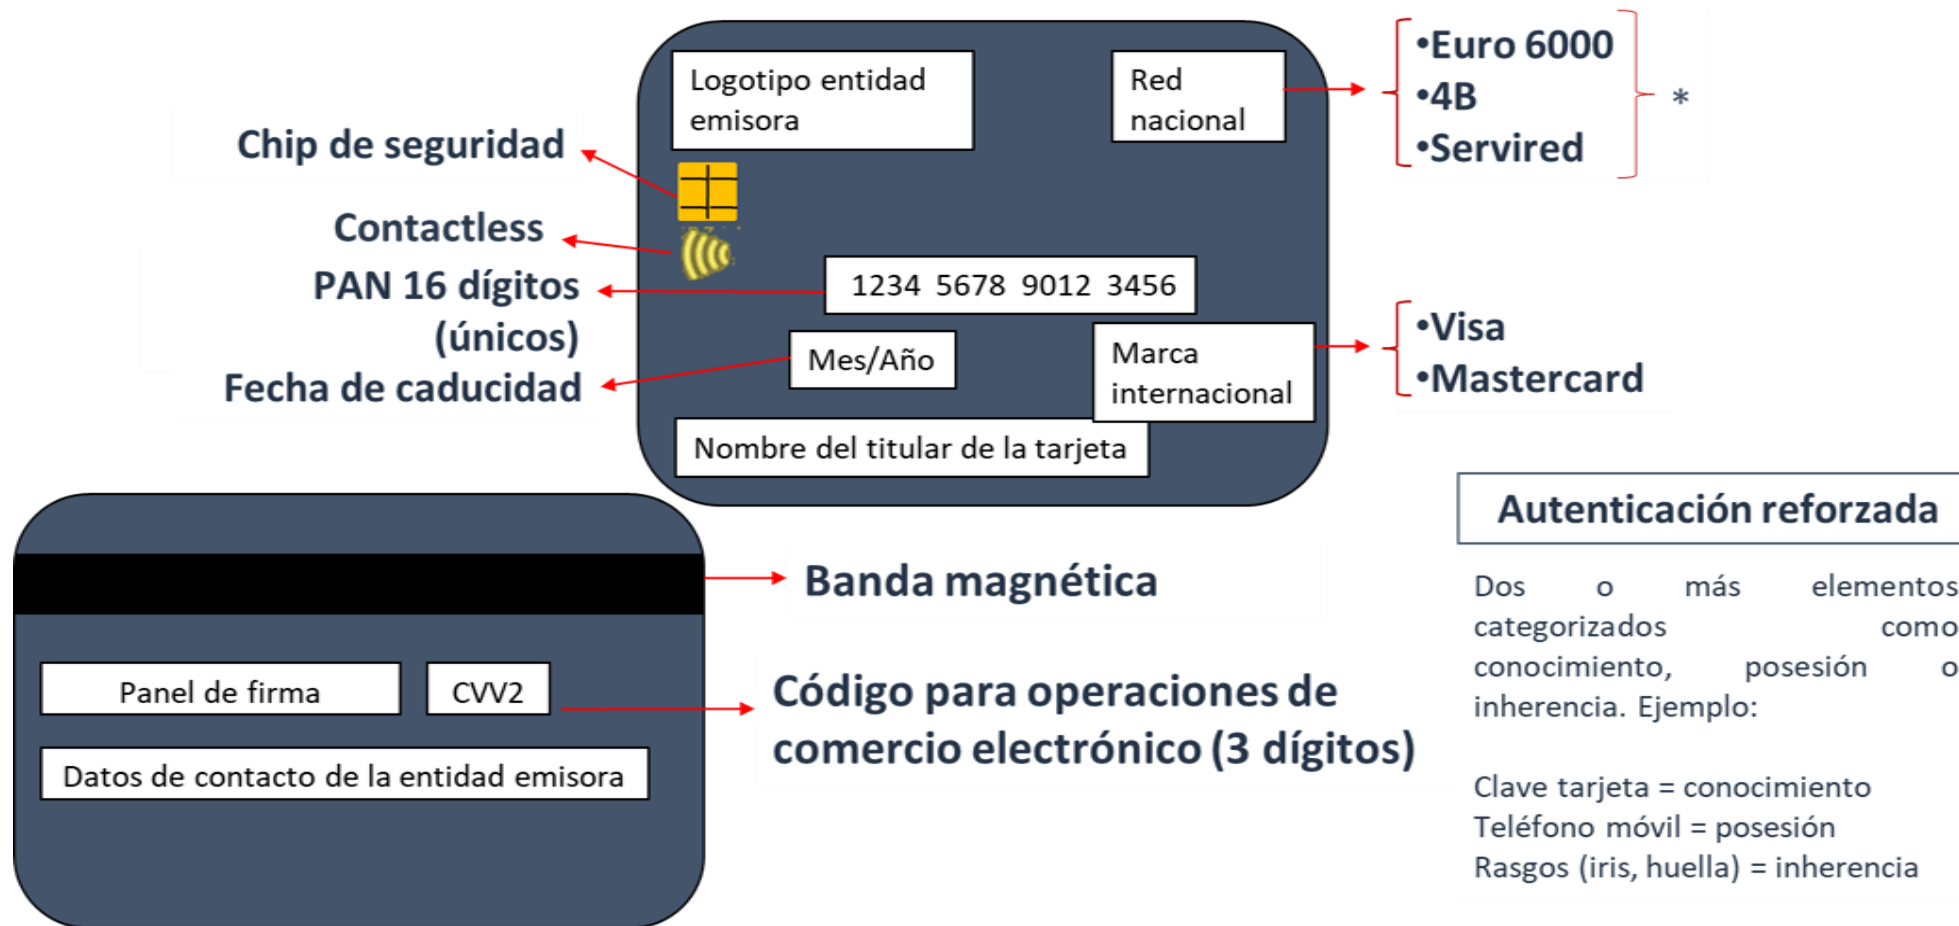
Logotipo entidad emisora

Red nacional

•Euro 6000
•4B
•Servired

*

Chip de seguridad

Contactless

PAN 16 dígitos (únicos)

1234 5678 9012 3456

Fecha de caducidad

Mes/Año

Marca internacional

•Visa
•Mastercard

Nombre del titular de la tarjeta

Autenticación reforzada

Dos o más elementos categorizados como conocimiento, posesión o inherencia. Ejemplo:

Clave tarjeta = conocimiento
Teléfono móvil = posesión
Rasgos (iris, huella) = inherencia

Banda magnética

Panel de firma

CVV2

Código para operaciones de comercio electrónico (3 dígitos)

Datos de contacto de la entidad emisora